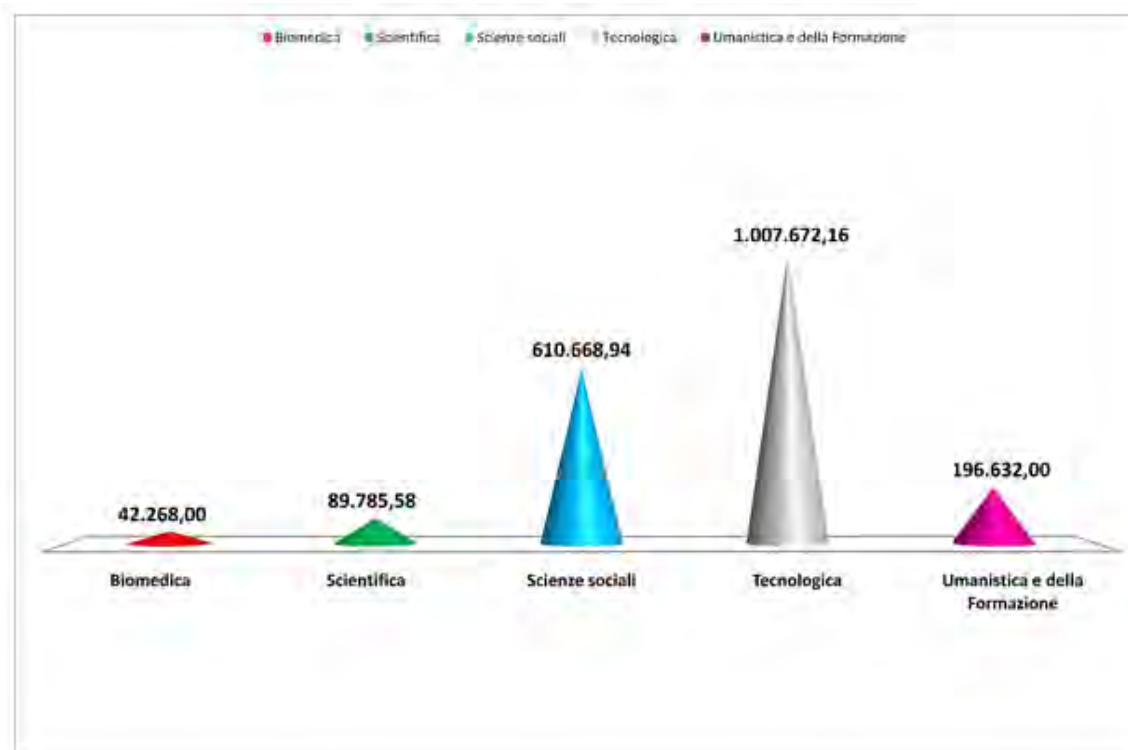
Biomedica Scientifica Scienze sociali Tecnologica Umanistica e della Formazione

1.007.672,16

610.668,94

42.268,00

89.785,58

196.632,00

Biomedica

Scientifica

Scienze sociali

Tecnologica

Umanistica e della Formazione